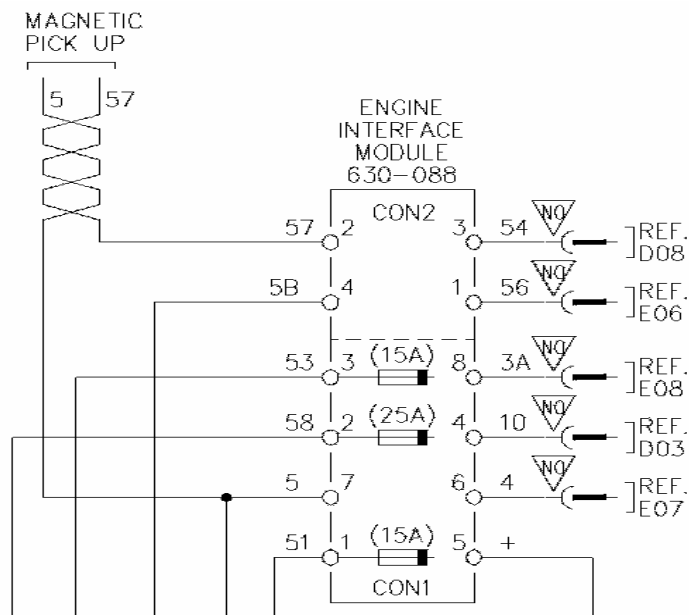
MAGNETIC PICK UP

5 57

ENGINE INTERFACE MODULE 630-088

CON2

57 2

3 54 NO REF. D08

5B 4

1 56 NO REF. E06

53 3 (15A) 8 3A NO REF. E08

58 2 (25A) 4 10 NO REF. D03

5 7

6 4 NO REF. E07

51 1 (15A) 5 +

CON1